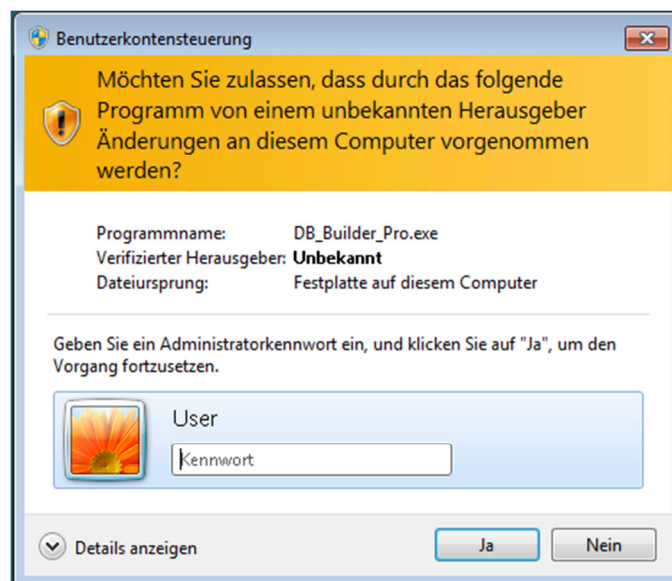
Benutzerkontensteuerung

Möchten Sie zulassen, dass durch das folgende Programm von einem unbekannten Herausgeber Änderungen an diesem Computer vorgenommen werden?

Programmname: DB_Builder_Pro.exe
Verifizierter Herausgeber: Unbekannt
Dateiursprung: Festplatte auf diesem Computer

Geben Sie ein Administratorkennwort ein, und klicken Sie auf "Ja", um den Vorgang fortzusetzen.

User

Kennwort

Details anzeigen

Ja

Nein